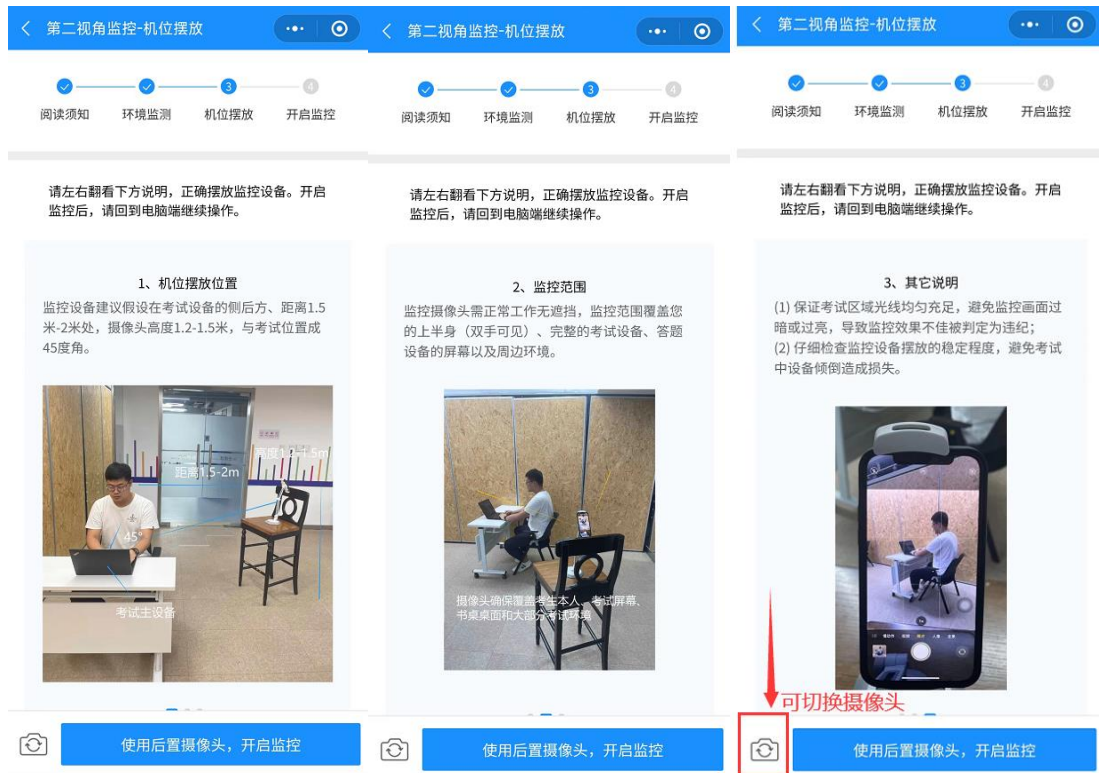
< 第二视角监控-机位摆放

3 4

阅读须知 环境监测 机位摆放 开启监控

请左右翻看下方说明，正确摆放监控设备。开启监控后，请回到电脑端继续操作。

1、机位摆放位置

监控设备建议假设在考试设备的侧后方、距离1.5米-2米处，摄像头高度1.2-1.5米，与考试位置成45度角。

距离1.5-2m

高度1.2-1.5m

45°

考试主设备

使用后置摄像头，开启监控

< 第二视角监控-机位摆放

3 4

阅读须知 环境监测 机位摆放 开启监控

请左右翻看下方说明，正确摆放监控设备。开启监控后，请回到电脑端继续操作。

2、监控范围

监控摄像头需正常工作无遮挡，监控范围覆盖您的上半身（双手可见）、完整的考试设备、答题设备的屏幕以及周边环境。

摄像头确保覆盖考生本人、考试屏幕、书桌桌面和大部分考试环境

使用后置摄像头，开启监控

< 第二视角监控-机位摆放

3 4

阅读须知 环境监测 机位摆放 开启监控

请左右翻看下方说明，正确摆放监控设备。开启监控后，请回到电脑端继续操作。

3、其它说明

(1) 保证考试区域光线均匀充足，避免监控画面过暗或过亮，导致监控效果不佳被判定为违纪；
(2) 仔细检查监控设备摆放的稳定程度，避免考试中设备倾倒造成损失。

可切换摄像头

使用后置摄像头，开启监控